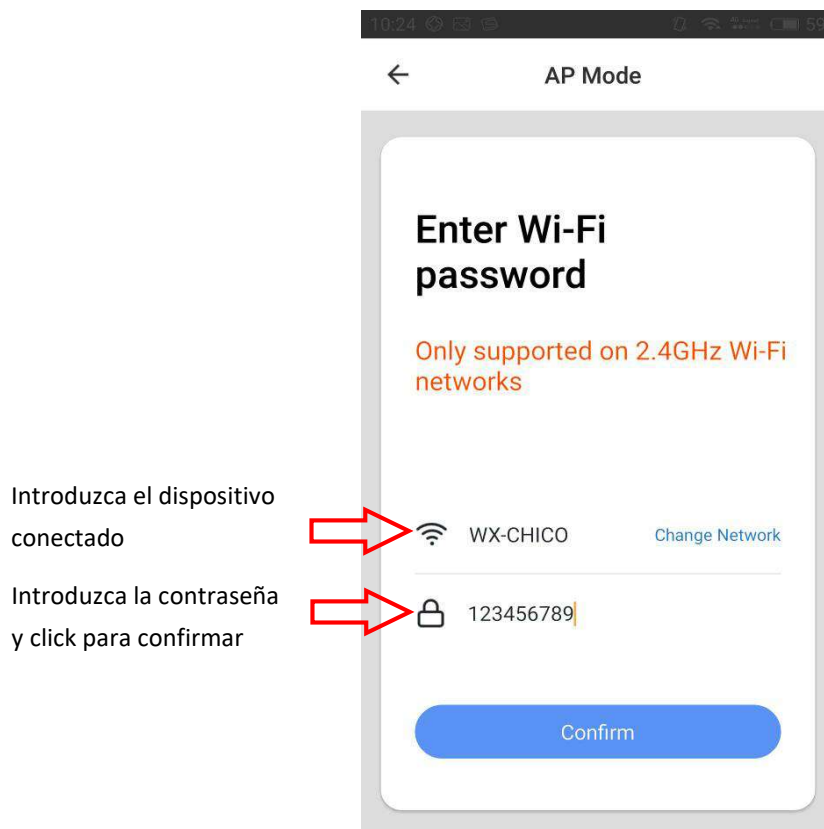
10:24

AP Mode

Enter Wi-Fi password

Only supported on 2.4GHz Wi-Fi networks

Introduzca el dispositivo conectado

WX-CHICO

Change Network

Introduzca la contraseña y click para confirmar

123456789

Confirm